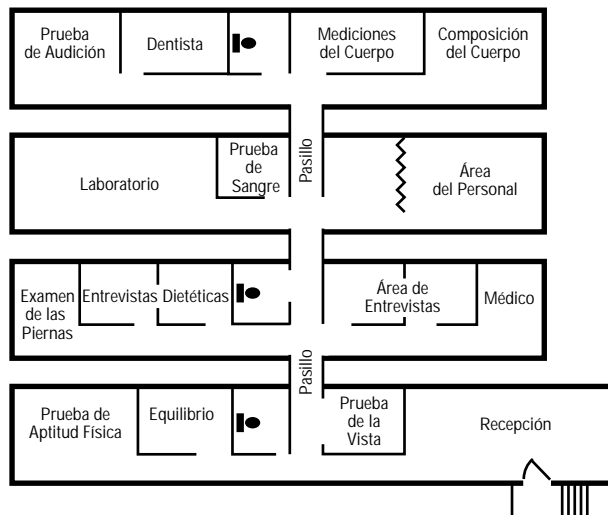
Prueba de Audición

Dentista

Mediciones del Cuerpo

Composición del Cuerpo

Pasillo

Laboratorio

Prueba de Sangre

Área del Personal

Examen de las Piernas

Entrevistas

Dietéticas

Área de Entrevistas

Médico

Pasillo

Prueba de Aptitud Física

Equilibrio

Prueba de la Vista

Recepción